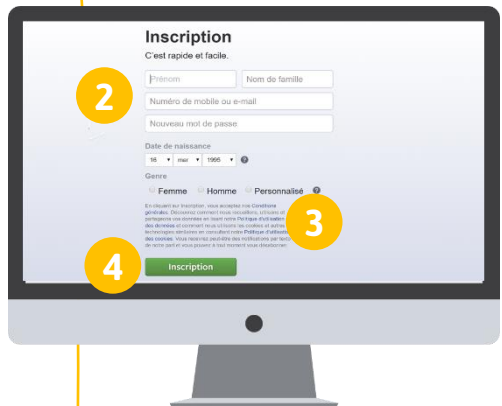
Inscription

C'est rapide et facile.

2

Prénom

Nom de famille

Numéro de mobile ou e-mail

Nouveau mot de passe

Date de naissance

16 ▾ mar ▾ 1995 ▾ ?

Genre

Femme Homme Personnalisé ?

En cliquant sur Inscription, vous acceptez nos Conditions générales. Découvrez comment nous recueillons, utilisons et partageons vos données en lisant notre Politique d'utilisation des données et comment nous utilisons les cookies et autres technologies similaires en consultant notre Politique d'utilisation des cookies. Vous recevrez peut-être des notifications par texto de notre part et vous pouvez à tout moment vous désabonner.

3

4

Inscription